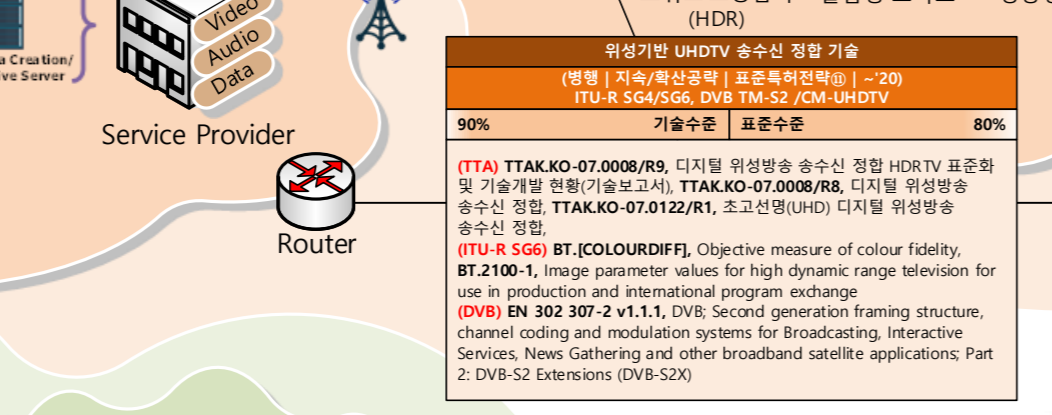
a Creation/
ive Server

Video
Audio
Data

Service Provider

Router

(HDR)

위성기반 UHDTV 송수신 정합 기술

(병행 | 지속/확산공략 | 표준특허전략⑪ | ~'20)
ITU-R SG4/SG6, DVB TM-S2 /CM-UHDTV

| 90% | 기술수준 | 표준수준 | 80% |
|---|---|---|---|

(TTA) TTAK.KO-07.0008/R9, 디지털 위성방송 송수신 정합 HDRTV 표준화 및 기술개발 현황(기술보고서), TTAK.KO-07.0008/R8, 디지털 위성방송 송수신 정합, TTAK.KO-07.0122/R1, 초고선명(UHD) 디지털 위성방송 송수신 정합,
(ITU-R SG6) BT.[COLOURDIFF], Objective measure of colour fidelity, BT.2100-1, Image parameter values for high dynamic range television for use in production and international program exchange
(DVB) EN 302 307-2 v1.1.1, DVB; Second generation framing structure, channel coding and modulation systems for Broadcasting, Interactive Services, News Gathering and other broadband satellite applications; Part 2: DVB-S2 Extensions (DVB-S2X)